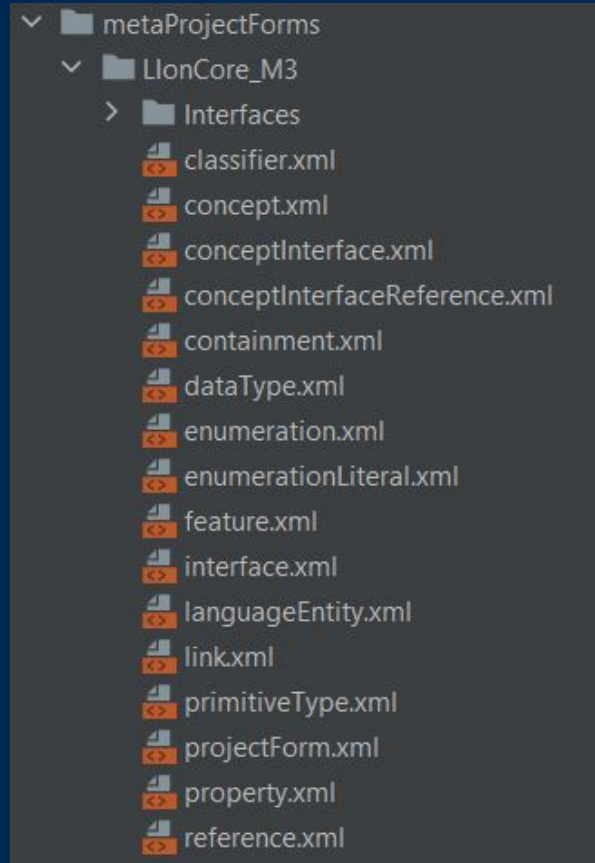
metaProjectForms
LIonCore_M3
Interfaces
classifier.xml
concept.xml
conceptInterface.xml
conceptInterfaceReference.xml
containment.xml
dataType.xml
enumeration.xml
enumerationLiteral.xml
feature.xml
interface.xml
languageEntity.xml
link.xml
primitiveType.xml
projectForm.xml
property.xml
reference.xml